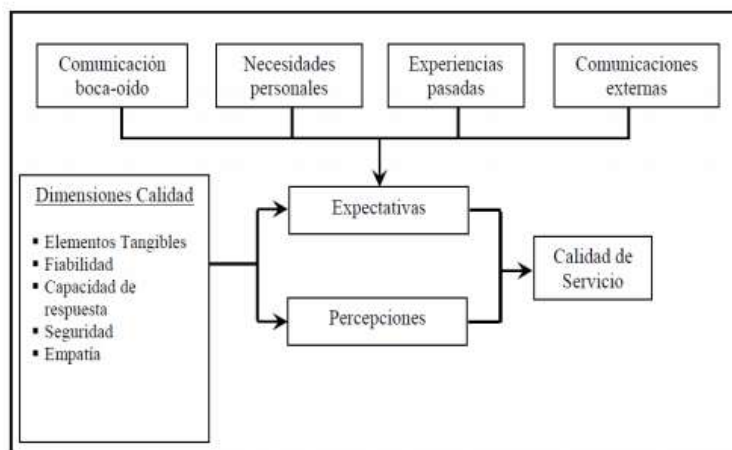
Comunicación boca-oído

Necesidades personales

Experiencias pasadas

Comunicaciones externas

Dimensiones Calidad

- Elementos Tangibles
- Fiabilidad
- Capacidad de respuesta
- Seguridad
- Empatía

Expectativas

Percepciones

Calidad de Servicio